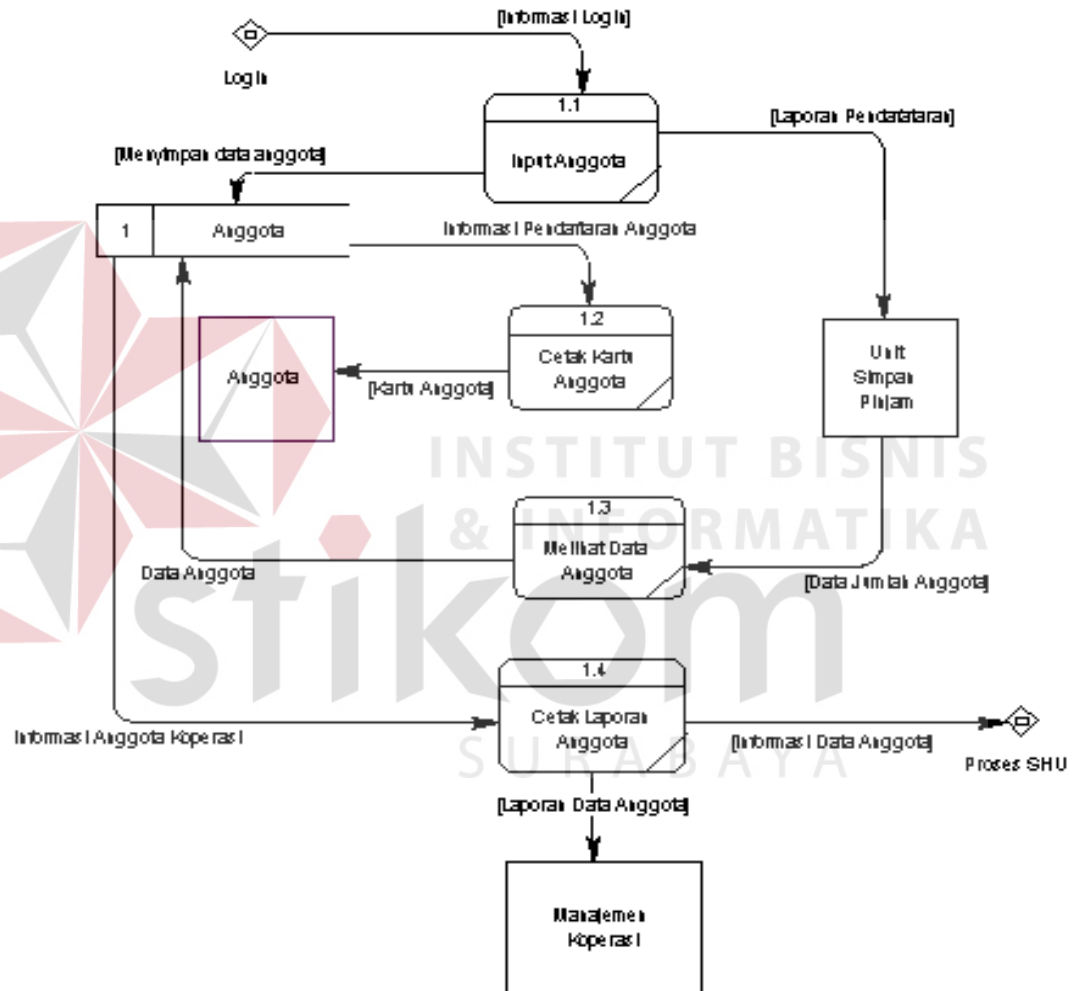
[Informasi Login]

Login

1.1

Input Anggota

[Laporan Pendaftaran]

[Menyimpan data anggota]

1

Anggota

Informasi Pendaftaran Anggota

1.2

Cetak Kartu Anggota

Anggota

[Kartu Anggota]

Unit Simpan Pinjam

INSTITUT BISNIS & INFORMATIKA

1.3

Melihat Data Anggota

Data Anggota

[Data Jumlah Anggota]

stikom

1.4

Cetak Laporan Anggota

Informasi Anggota Koperasi

[Informasi Data Anggota]

Proses SHU

SURABAYA

[Laporan Data Anggota]

Manajemen Koperasi